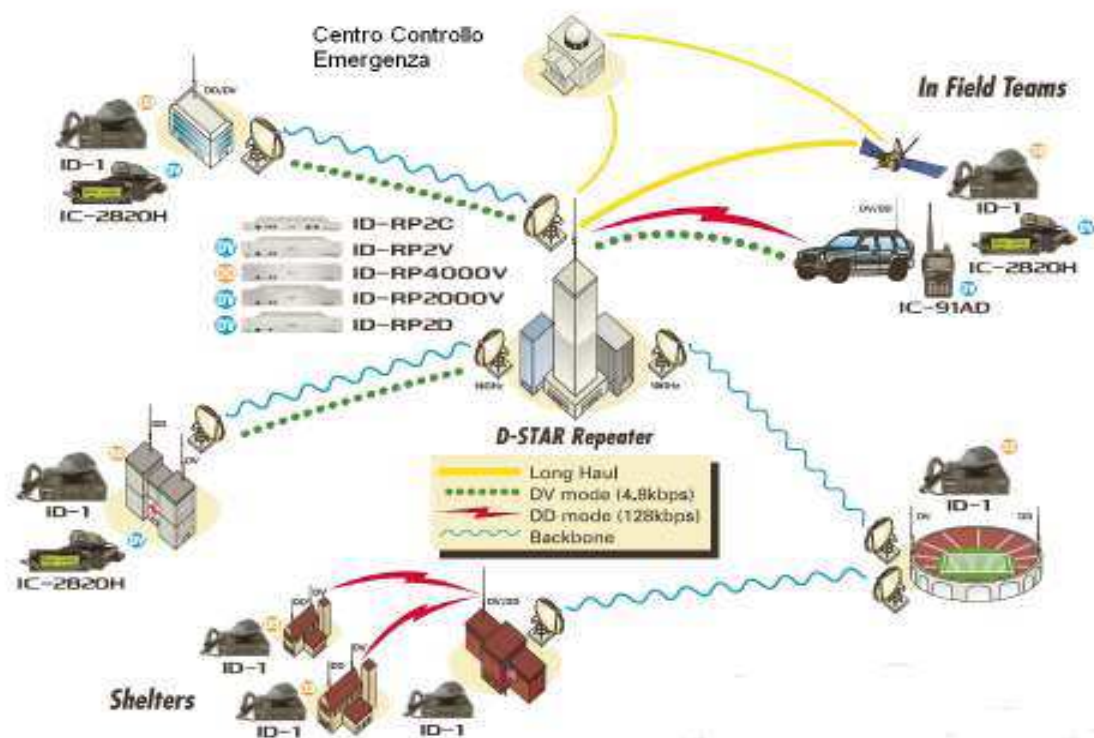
Centro Controllo
Emergenza

In Field Teams

DD/DV

ID-1

IC-2820H

ID-RP2C
ID-RP2V
ID-RP4000V
ID-RP2000V
ID-RP2D

DV/DD

ID-1

IC-2820H

IC-91AD

D-STAR Repeater

Long Haul
DV mode (4.8kbps)
DD mode (128kbps)
Backbone

ID-1

IC-2820H

ID-1

DV/DD

ID-1

ID-1

Shelters

ID-1

ID-1